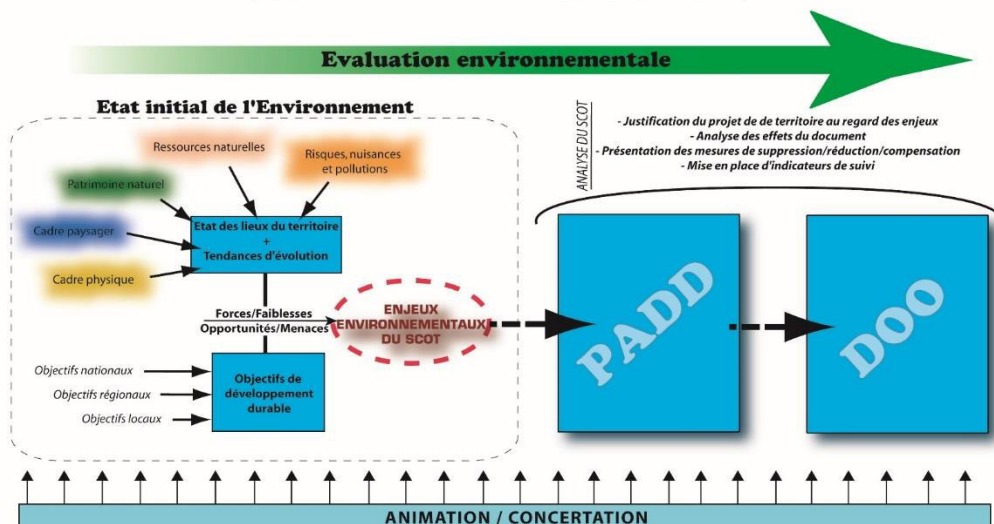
Evaluation environnementale

Etat initial de l'Environnement

Ressources naturelles

Risques, nuisances et pollutions

Patrimoine naturel

Cadre paysager

Cadre physique

Etat des lieux du territoire + Tendances d'évolution

Forces/Faiblesses
Opportunités/Menaces

ENJEUX ENVIRONNEMENTAUX DU SCOT

Objectifs nationaux

Objectifs régionaux

Objectifs locaux

Objectifs de développement durable

ANALYSE DU SCOT

- Justification du projet de de territoire au regard des enjeux
- Analyse des effets du document
- Présentation des mesures de suppression/réduction/compensation
- Mise en place d'indicateurs de suivi

PADD

DOO

ANIMATION / CONCERTATION